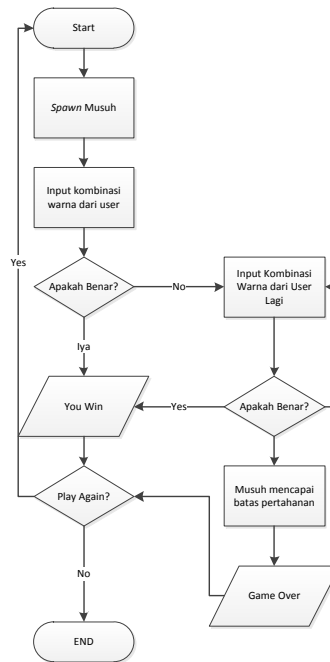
Start

*Spawn* Musuh

Input kombinasi warna dari user

Yes

Apakah Benar?

No

Input Kombinasi Warna dari User Lagi

Iya

You Win

Yes

Apakah Benar?

Musuh mencapai batas pertahanan

Play Again?

No

Game Over

END